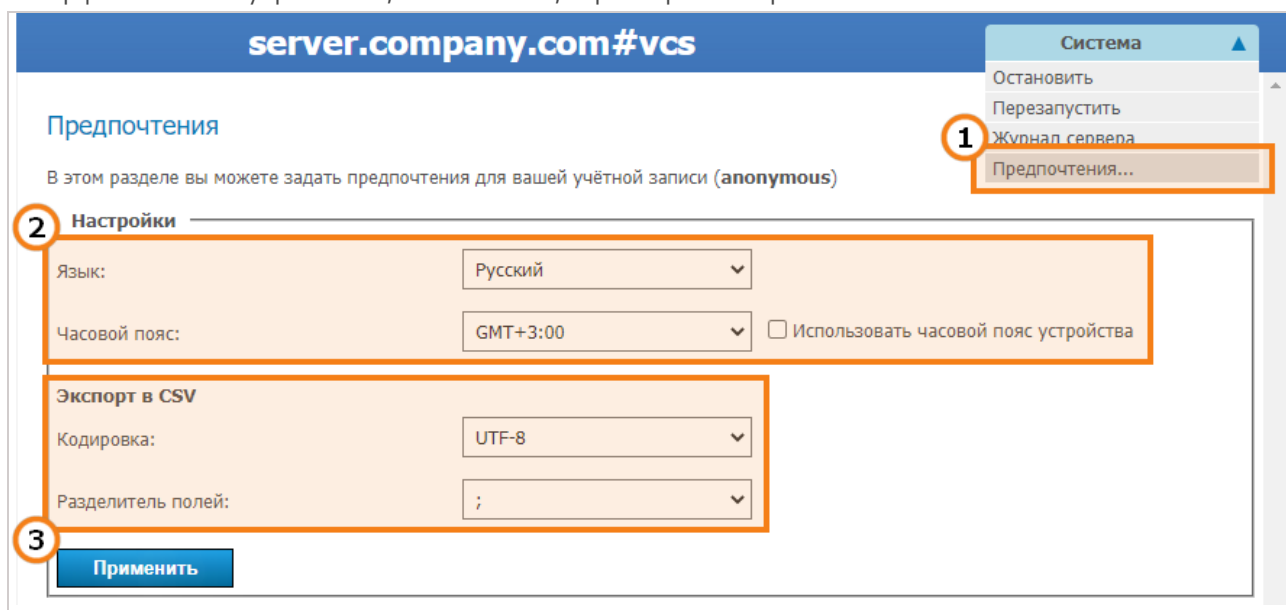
server.company.com#vcs

Система

Остановить
Перезапустить
Журнал сервера
Предпочтения...

1

Предпочтения

В этом разделе вы можете задать предпочтения для вашей учётной записи (**anonymous**)

2

Настройки

Язык: Русский

Часовой пояс: GMT+3:00 Использовать часовой пояс устройства

Экспорт в CSV

Кодировка: UTF-8

Разделитель полей: ;

3

Применить